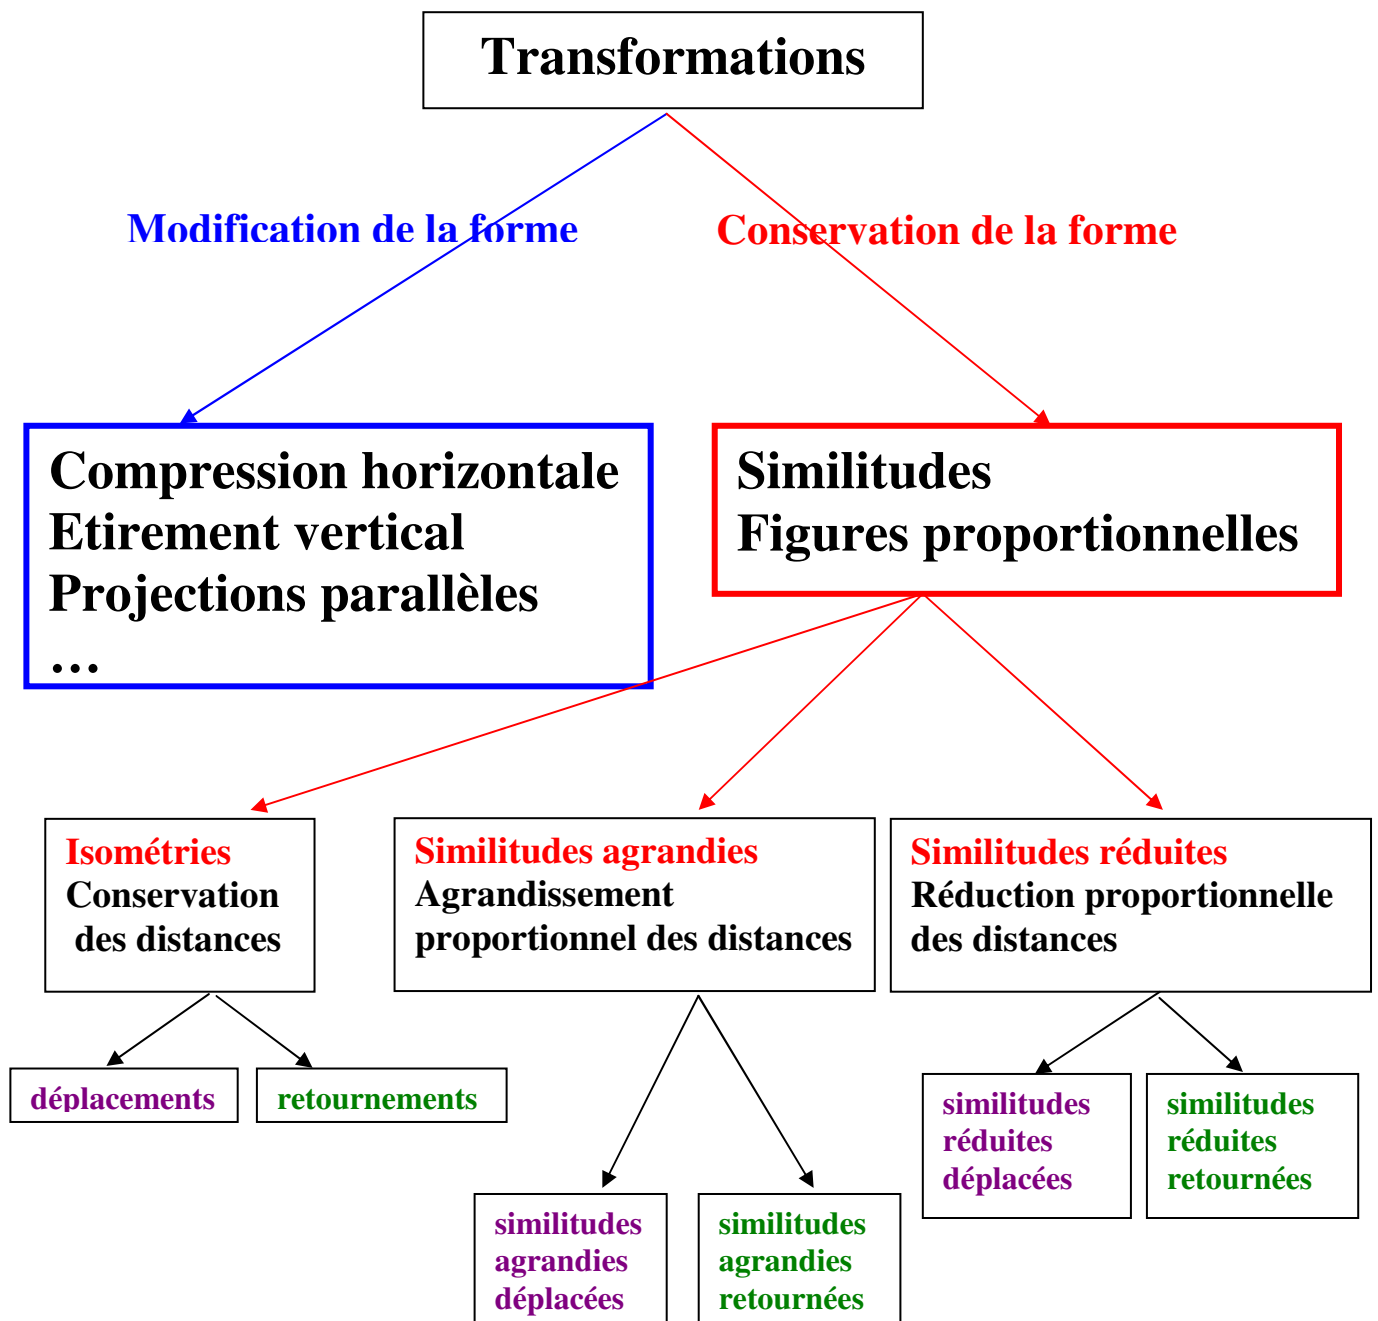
Transformations

Modification de la forme

Conservation de la forme

Compression horizontale
Etirement vertical
Projections parallèles
…

Similitudes
Figures proportionnelles

Isométries
Conservation des distances

Similitudes agrandies
Agrandissement proportionnel des distances

Similitudes réduites
Réduction proportionnelle des distances

déplacements

retournements

similitudes agrandies déplacées

similitudes agrandies retournées

similitudes réduites déplacées

similitudes réduites retournées